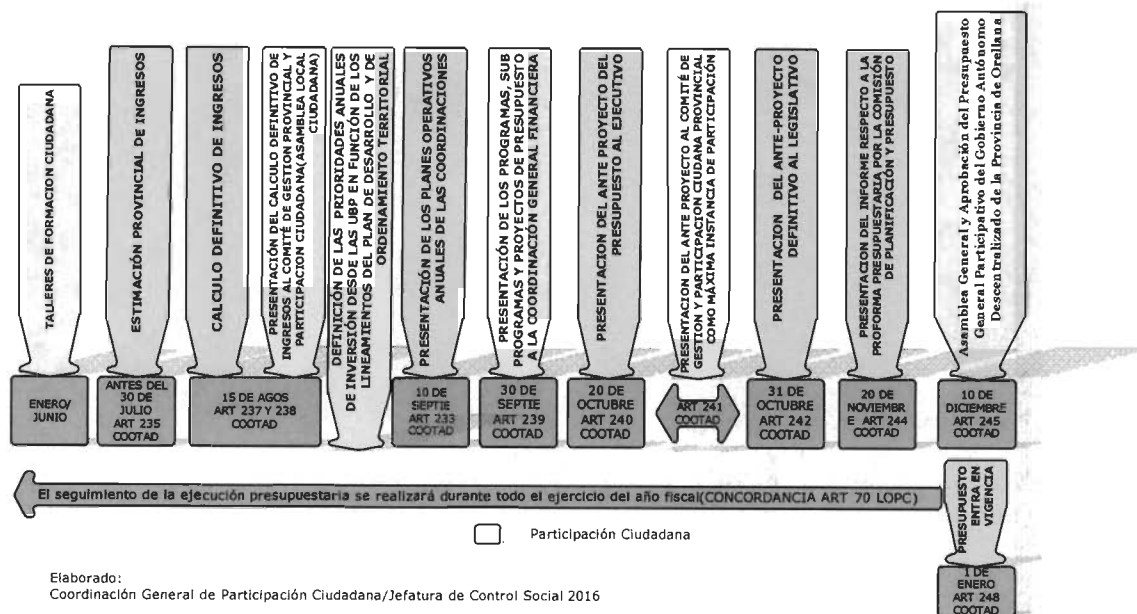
TALLERES DE FORMACION CIUDADANA

ENERO/ JUNIO

ESTIMACIÓN PROVINCIAL DE INGRESOS

ANTES DEL 30 DE JULIO ART 235 COOTAD

CALCULO DEFINITIVO DE INGRESOS

15 DE AGOS ART 237 Y 238 COOTAD

PRESENTACION DEL CALCULO DEFINITIVO DE INGRESOS AL COMITÉ DE GESTION PROVINCIAL Y PARTICIPACION CIUDADANA(ASAMBLEA LOCAL CIUDADANA)

DEFINICIÓN DE LAS PRIORIDADES ANUALES DE INVERSIÓN DESDE LAS UBP EN FUNCIÓN DE LOS LINEAMIENTOS DEL PLAN DE DESARROLLO Y DE ORDENAMIENTO TERRITORIAL

PRESENTACIÓN DE LOS PLANES OPERATIVOS ANUALES DE LAS COORDINACIONES

10 DE SEPTIE ART 233 COOTAD

PRESENTACIÓN DE LOS PROGRAMAS, SUB PROGRAMAS Y PROYECTOS DE PRESUPUESTO A LA COORDINACIÓN GENERAL FINANCIERA

30 DE SEPTIE ART 239 COOTAD

PRESENTACION DEL ANTE PROYECTO DEL PRESUPUESTO AL EJECUTIVO

20 DE OCTUBRE ART 240 COOTAD

PRESENTACION DEL ANTE PROYECTO AL COMITÉ DE GESTION Y PARTICIPACION CIUDANA PROVINCIAL COMO MÁXIMA INSTANCIA DE PARTICIPACIÓN

ART 241 COOTAD

PRESENTACION DEL ANTE-PROYECTO DEFINITIVO AL LEGISLATIVO

31 DE OCTUBRE ART 242 COOTAD

PRESENTACION DEL INFORME RESPECTO A LA PROFORMA PRESUPUESTARIA POR LA COMISION DE PLANIFICACIÓN Y PRESUPUESTO

20 DE NOVIEMBR E ART 244 COOTAD

Asamblea General y Aprobación del Presupuesto General Participativo del Gobierno Autónomo Descentralizado de la Provincia de Orellana

10 DE DICIEMBRE ART 245 COOTAD

El seguimiento de la ejecución presupuestaria se realizará durante todo el ejercicio del año fiscal(CONCORDANCIA ART 70 LOPC)

PRESUPUESTO ENTRA EN VIGENCIA

1 DE ENERO ART 248 COOTAD

Participación Ciudadana

Elaborado:
Coordinación General de Participación Ciudadana/Jefatura de Control Social 2016